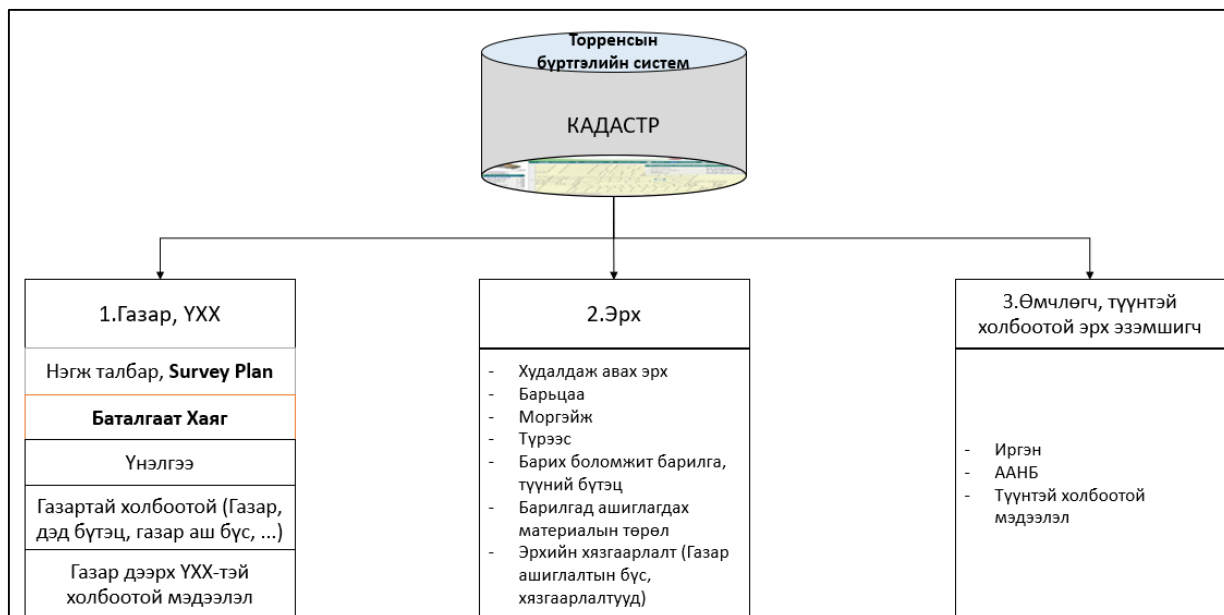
Торренсын бүртгэлийн систем

КАДАСТР

1.Газар, ҮХХ

Нэгж талбар, **Survey Plan**

**Баталгаат Хаяг**

Үнэлгээ

Газартай холбоотой (Газар, дэд бүтэц, газар аш бүс, ...)

Газар дээрх ҮХХ-тэй холбоотой мэдээлэл

2.Эрх

- Худалдаж авах эрх
- Барьцаа
- Моргэйж
- Түрээс
- Барих боломжит барилга, түүний бүтэц
- Барилгад ашиглагдах материалын төрөл
- Эрхийн хязгаарлалт (Газар ашиглалтын бүс, хязгаарлалтууд)

3.Өмчлөгч, түүнтэй холбоотой эрх эзэмшигч

- Иргэн
- ААНБ
- Түүнтэй холбоотой мэдээлэл